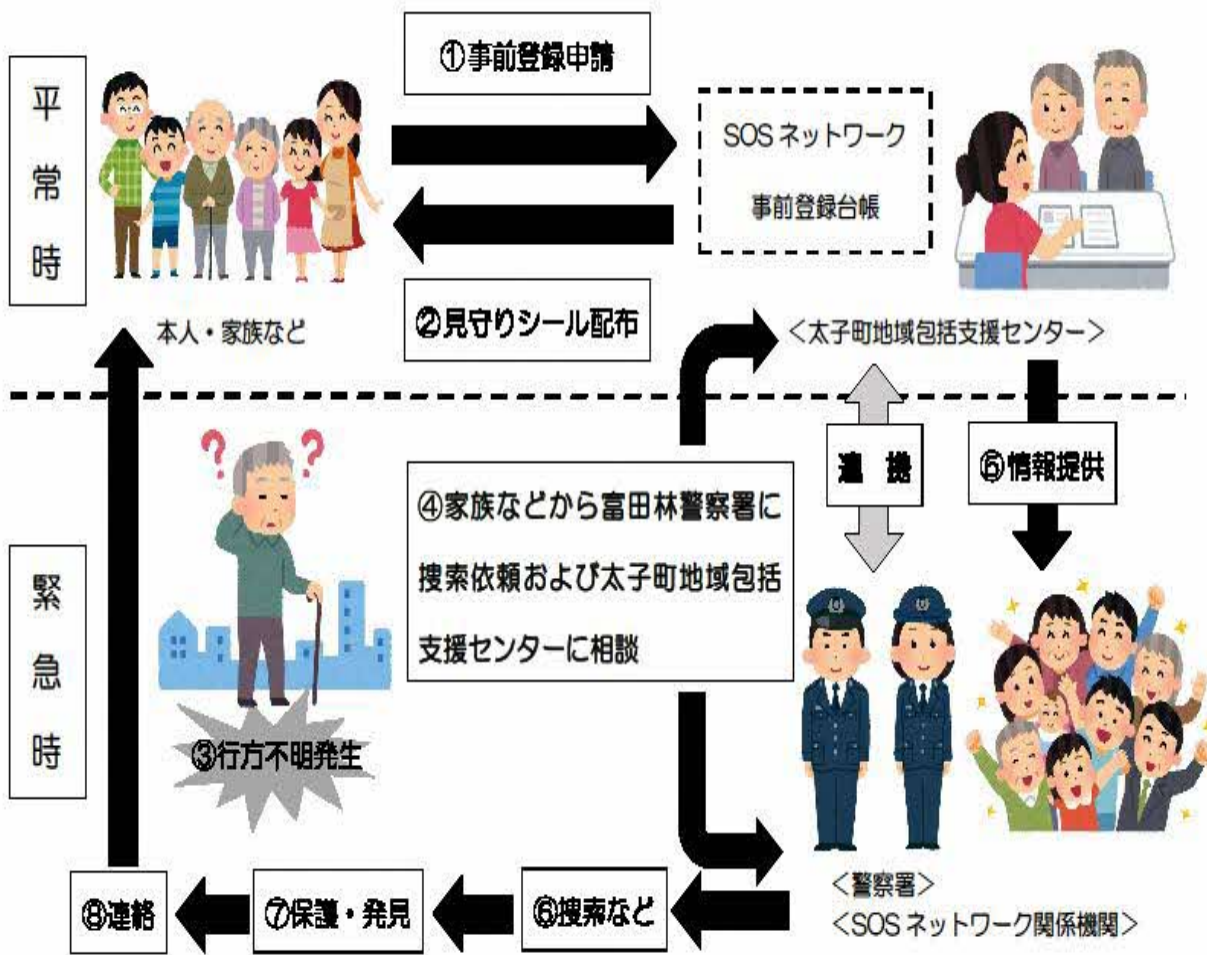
平常時

①事前登録申請

SOSネットワーク
事前登録台帳

本人・家族など

②見守りシール配布

<太子町地域包括支援センター>

緊急時

④家族などから富田林警察署に捜索依頼および太子町地域包括支援センターに相談

連　携

⑤情報提供

③行方不明発生

<警察署>
<SOSネットワーク関係機関>

⑧連絡

⑦保護・発見

⑥捜索など